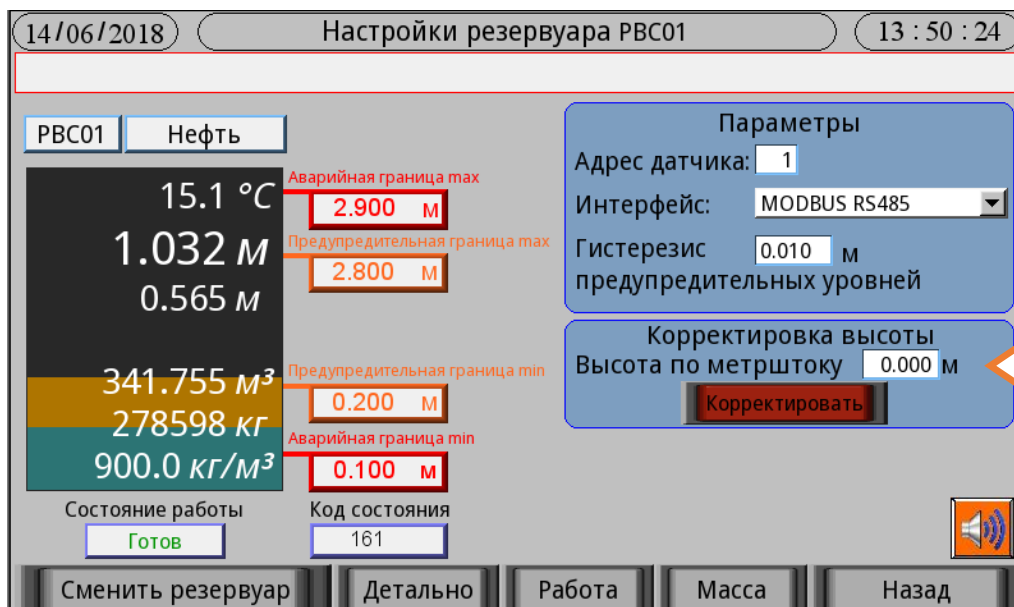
14/06/2018

Настройки резервуара РВС01

13 : 50 : 24

РВС01

Нефть

15.1 °C

1.032 м

0.565 м

341.755 м³

278598 кг

900.0 кг/м³

Аварийная граница max

2.900 м

Предупредительная граница max

2.800 м

Предупредительная граница min

0.200 м

Аварийная граница min

0.100 м

Параметры

Адрес датчика: 1

Интерфейс: MODBUS RS485

Гистерезис 0.010 м предупредительных уровней

Корректировка высоты

Высота по метрштоку 0.000 м

Корректировать

Состояние работы

Готов

Код состояния

161

Сменить резервуар

Детально

Работа

Масса

Назад